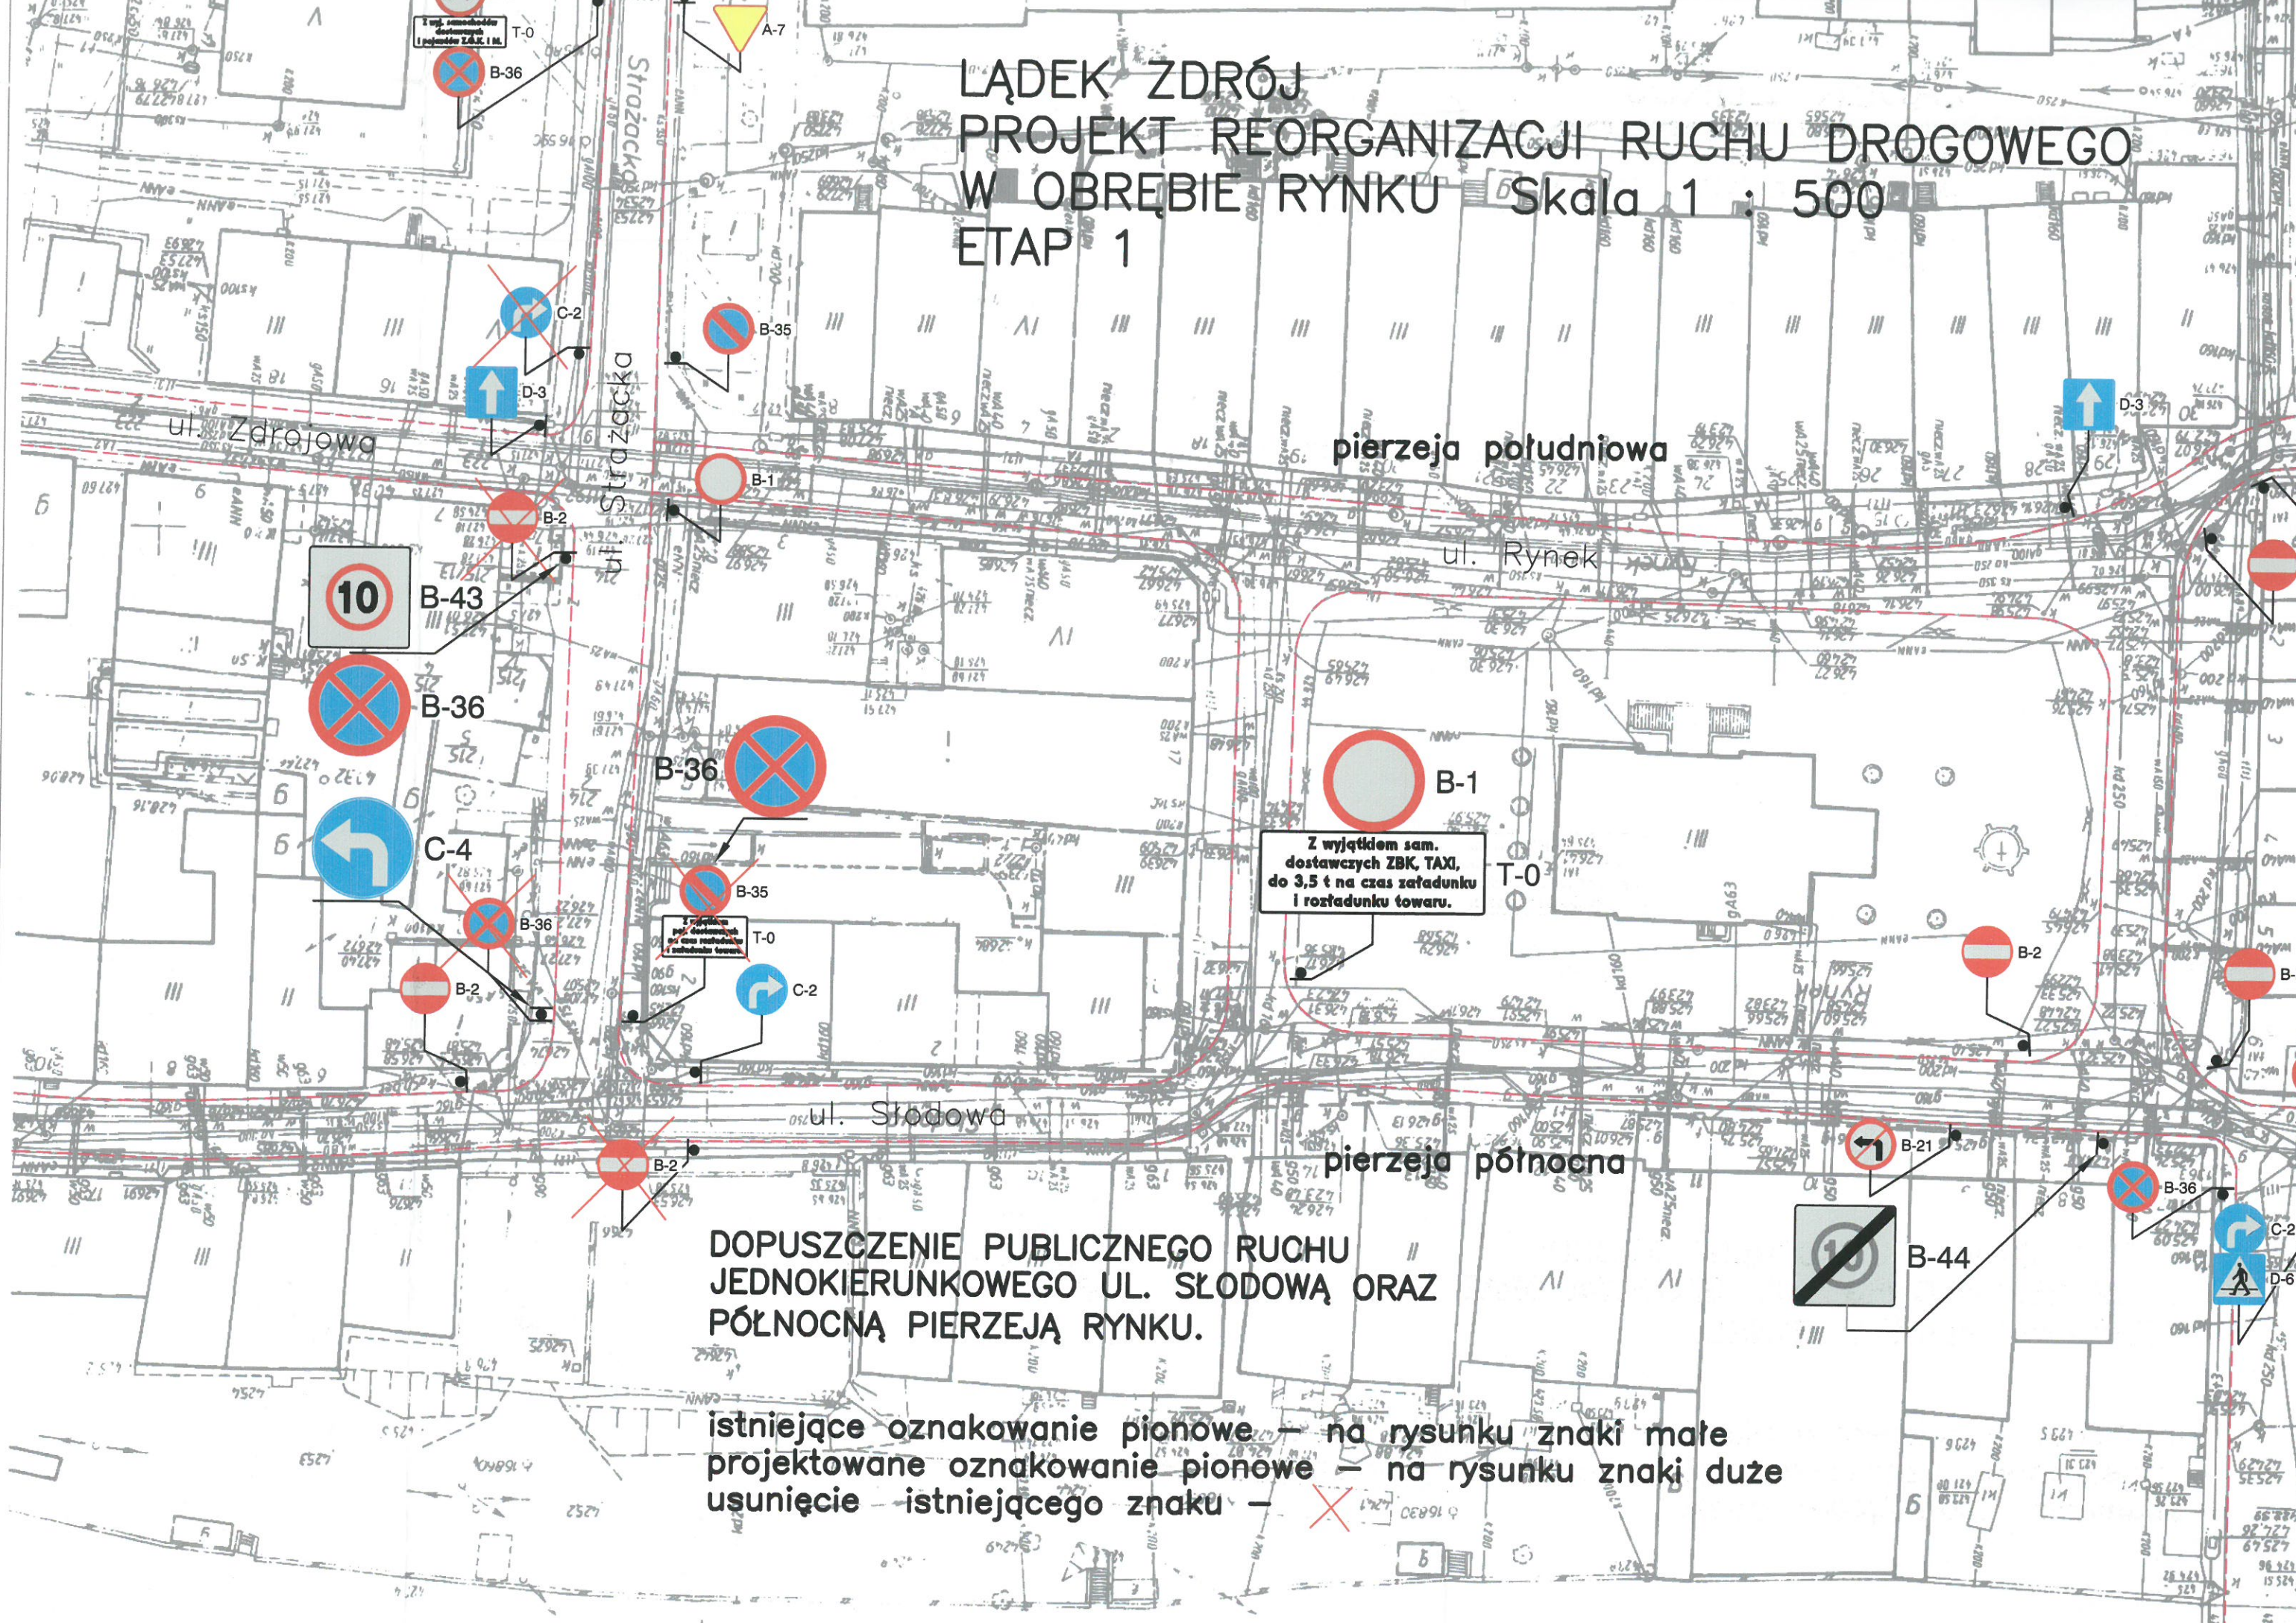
LĄDEK ZDRÓJ
PROJEKT REORGANIZACJI RUCHU DROGOWEGO
W OBRĘBIE RYNKU Skala 1 : 500
ETAP 1

T-0
B-36
A-7
C-2
D-3
B-35
ul. Zdrojowa
ul. Strażacka
B-1
pierzeja południowa
D-3
B-2
ul. Rynek
10
B-43
B-36
B-36
B-1
C-4
Z wyjątkiem sam. dostawczych ZBK, TAXI, do 3,5 t na czas załadunku i rozładunku towaru.
T-0
B-35
B-36
T-0
B-2
C-2
B-2
B-
ul. Słodowa
B-2
pierzeja północna
B-21
B-36
C-2
B-44
D-6

DOPUSZCZENIE PUBLICZNEGO RUCHU JEDNOKIERUNKOWEGO UL. SŁODOWĄ ORAZ PÓŁNOCNĄ PIERZEJĄ RYNKU.

istniejące oznakowanie pionowe – na rysunku znaki małe
projektowane oznakowanie pionowe – na rysunku znaki duże
usunięcie istniejącego znaku –